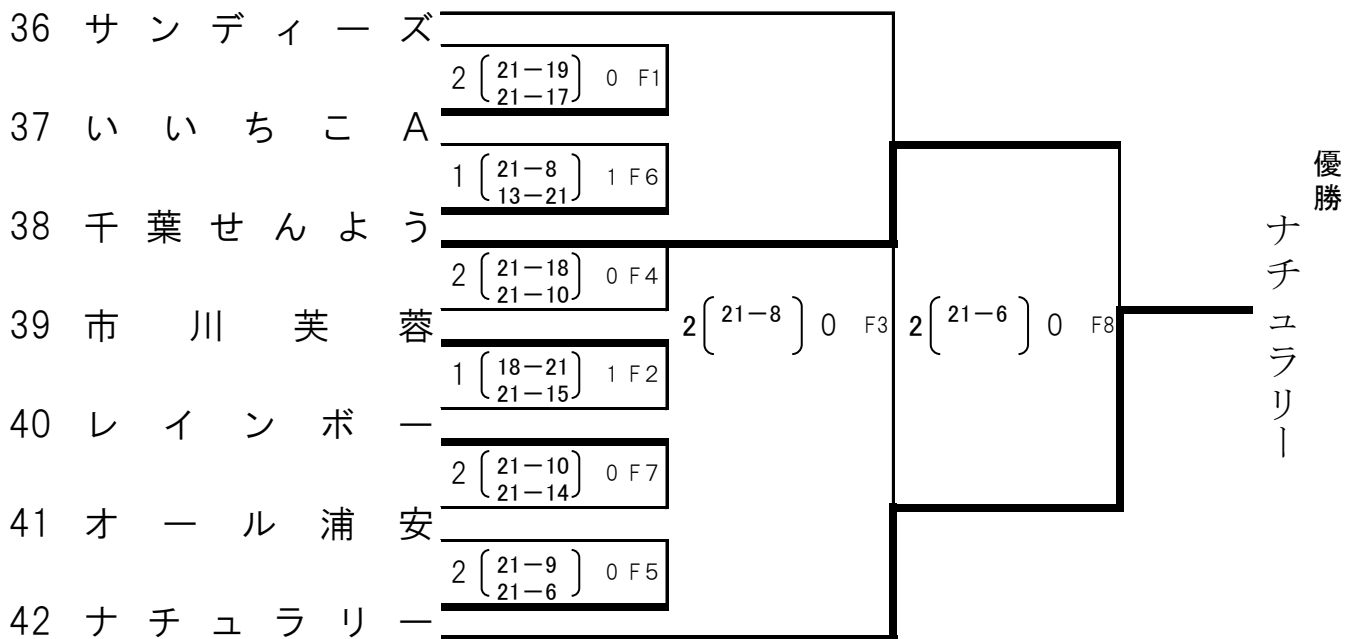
36 サンディーズ
37 いいちこA
38 千葉せんよう
39 市川芙蓉
40 レインボー
41 オール浦安
42 ナチュラリー

2 $\left(\begin{matrix}21-19\\21-17\end{matrix}\right)$ 0 F1
1 $\left(\begin{matrix}21-8\\13-21\end{matrix}\right)$ 1 F6
2 $\left(\begin{matrix}21-18\\21-10\end{matrix}\right)$ 0 F4
1 $\left(\begin{matrix}18-21\\21-15\end{matrix}\right)$ 1 F2
2 $\left(\begin{matrix}21-10\\21-14\end{matrix}\right)$ 0 F7
2 $\left(\begin{matrix}21-9\\21-6\end{matrix}\right)$ 0 F5

2 $\left(21-8\right)$ 0 F3
2 $\left(21-6\right)$ 0 F8

優勝
ナチュラリー